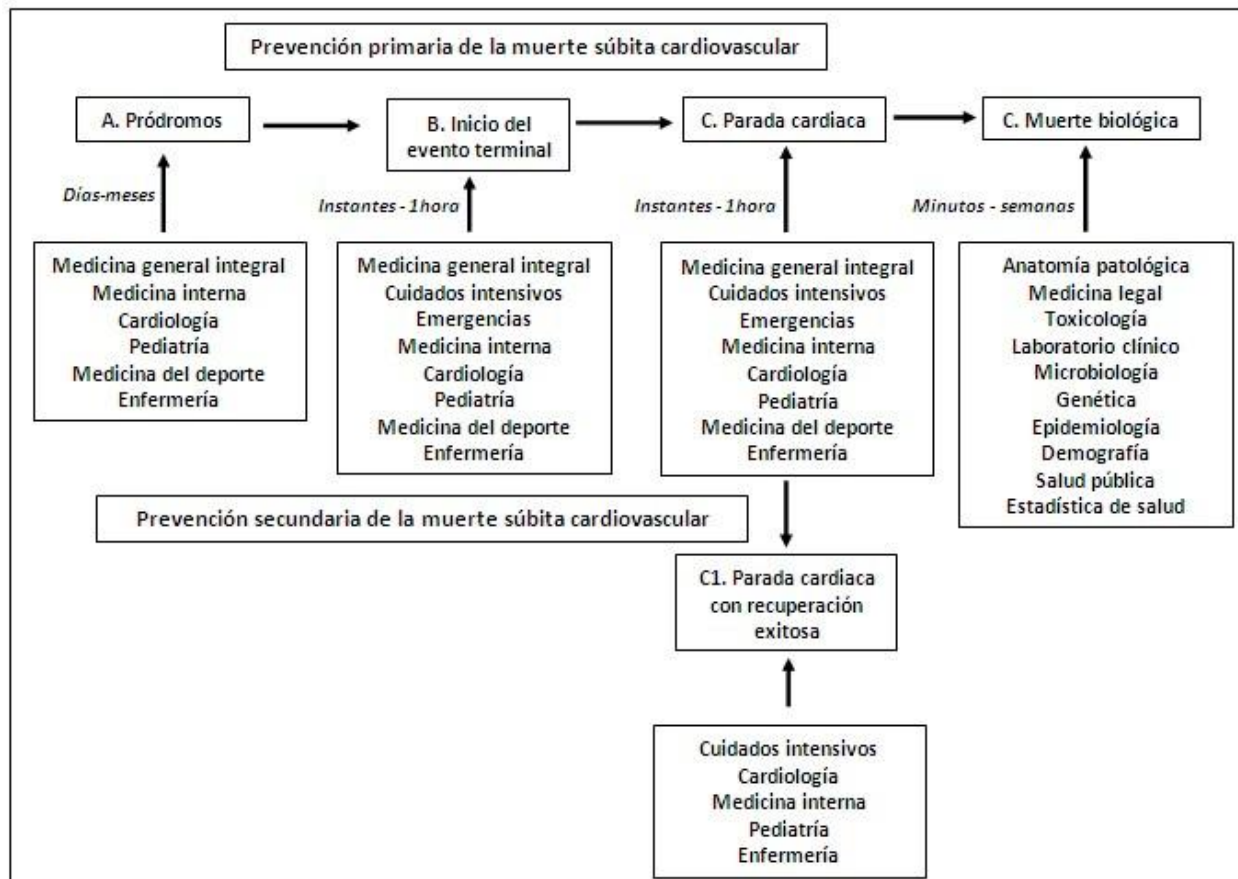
Prevención primaria de la muerte súbita cardiovascular

A. Pródromos

B. Inicio del evento terminal

C. Parada cardiaca

C. Muerte biológica

Días-meses

Instantes - 1hora

Instantes - 1hora

Minutos - semanas

Medicina general integral
Medicina interna
Cardiología
Pediatría
Medicina del deporte
Enfermería

Medicina general integral
Cuidados intensivos
Emergencias
Medicina interna
Cardiología
Pediatría
Medicina del deporte
Enfermería

Medicina general integral
Cuidados intensivos
Emergencias
Medicina interna
Cardiología
Pediatría
Medicina del deporte
Enfermería

Anatomía patológica
Medicina legal
Toxicología
Laboratorio clínico
Microbiología
Genética
Epidemiología
Demografía
Salud pública
Estadística de salud

Prevención secundaria de la muerte súbita cardiovascular

C1. Parada cardiaca con recuperación exitosa

Cuidados intensivos
Cardiología
Medicina interna
Pediatría
Enfermería